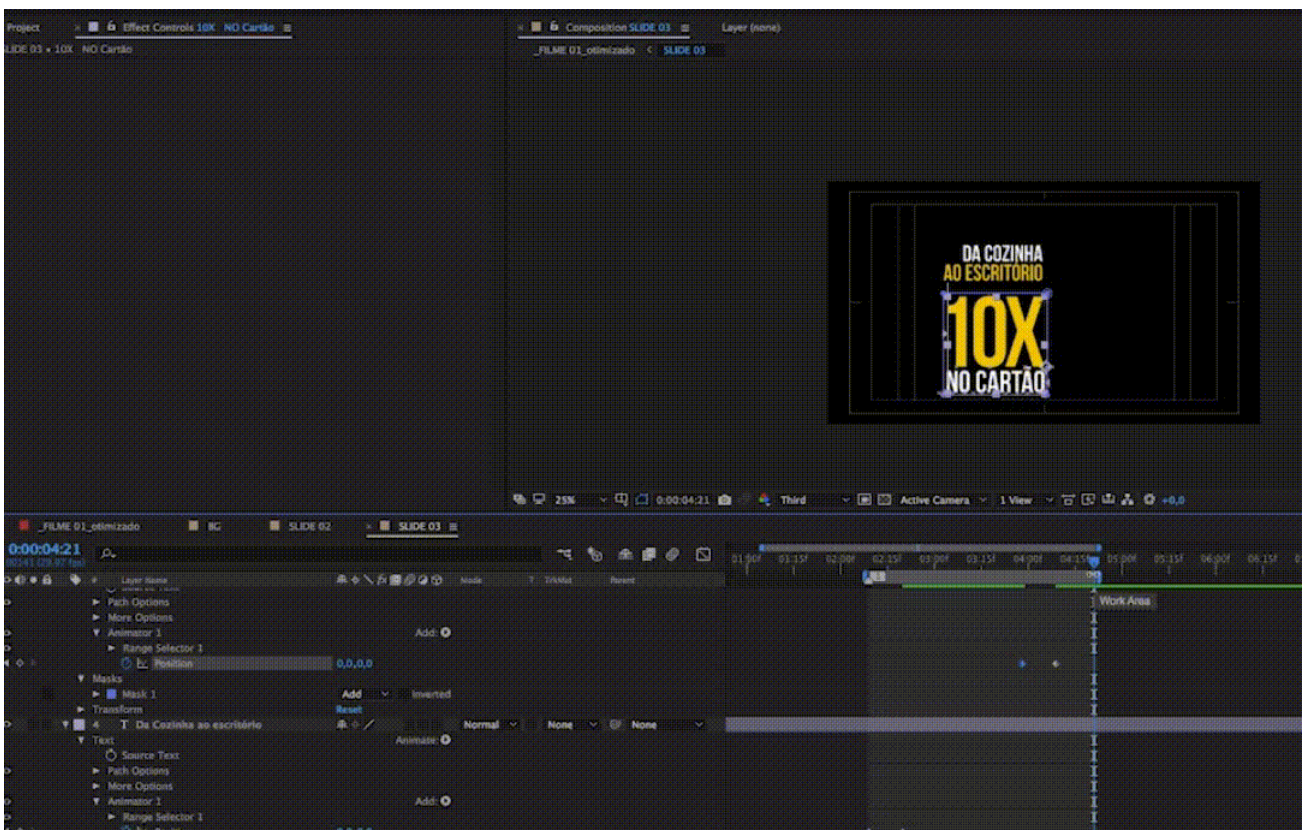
Project Effect Controls 10X NO Cartão ≡
SLIDE 03 • 10X NO Cartão

Composition SLIDE 03 ≡ Layer (none)
_FILME 01_otimizado < SLIDE 03

DA COZINHA
AO ESCRITÓRIO
10X
NO CARTÃO

25% 0:00:04:21 Third Active Camera 1 View +0,0

_FILME 01_otimizado BG SLIDE 02 SLIDE 03 ≡
0:00:04:21
00141 (29.97 fps)

Layer Name Mode T TrkMat Parent
Path Options
More Options
Animator 1 Add:
Range Selector 1
Position 0,0,0,0
Masks
Mask 1 Add Inverted
Transform Reset
4 T Da Cozinha ao escritório Normal None None
Text Animate:
Source Text
Path Options
More Options
Animator 1 Add:
Range Selector 1

01:00f 01:15f 02:00f 02:15f 03:00f 03:15f 04:00f 04:15f 05:00f 05:15f 06:00f 06:15f
Work Area